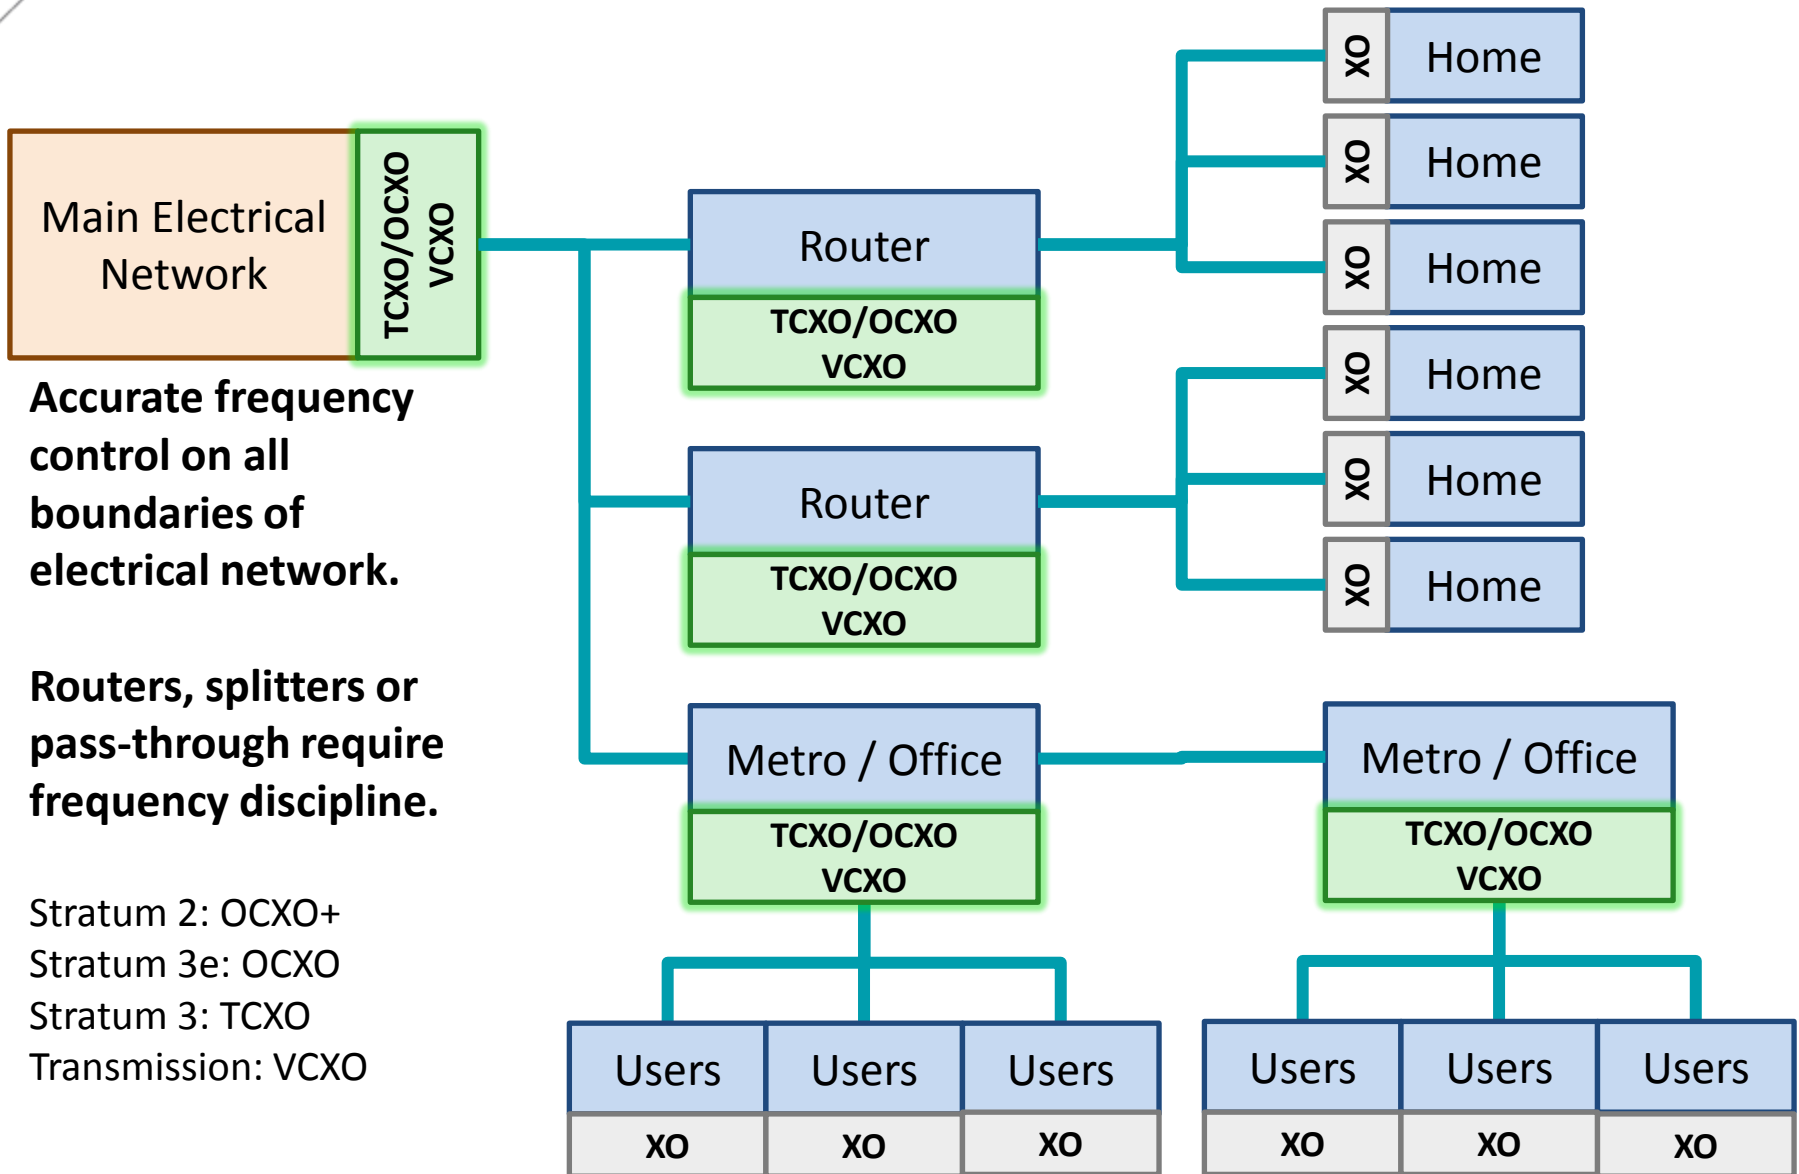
Main Electrical Network

TCXO/OCXO
VCXO

Accurate frequency control on all boundaries of electrical network.

Routers, splitters or pass-through require frequency discipline.

Stratum 2: OCXO+
Stratum 3e: OCXO
Stratum 3: TCXO
Transmission: VCXO

Router
TCXO/OCXO
VCXO

Router
TCXO/OCXO
VCXO

Metro / Office
TCXO/OCXO
VCXO

Metro / Office
TCXO/OCXO
VCXO

XO Home
XO Home
XO Home
XO Home
XO Home
XO Home

Users Users Users
XO XO XO

Users Users Users
XO XO XO